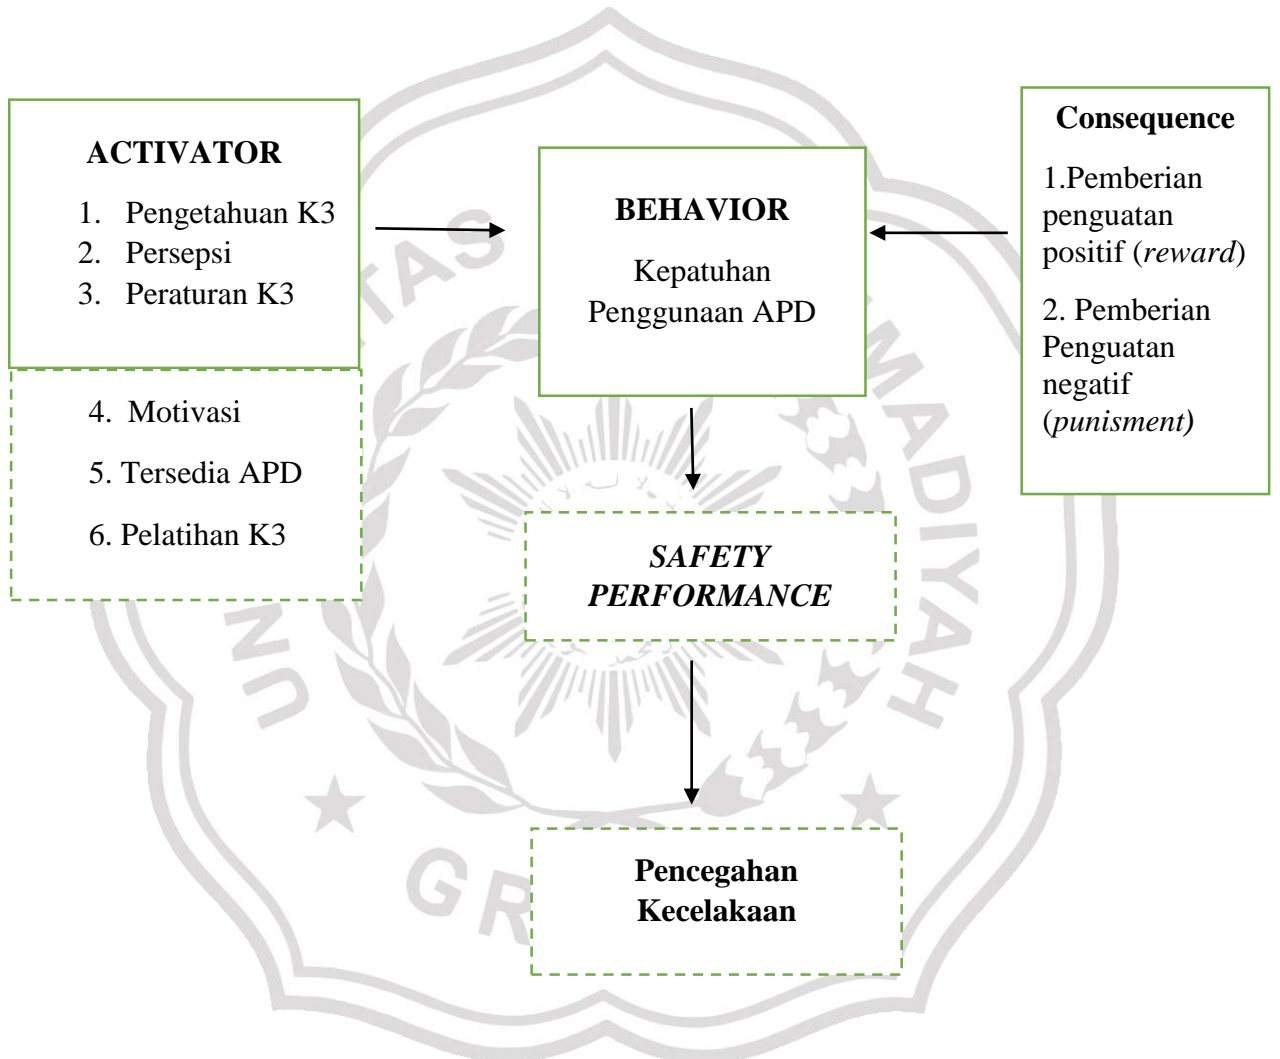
ACTIVATOR

1. Pengetahuan K3
2. Persepsi
3. Peraturan K3

4. Motivasi

5. Tersedia APD

6. Pelatihan K3

BEHAVIOR

Kepatuhan Penggunaan APD

Consequence

1.Pemberian penguatan positif (*reward*)

2. Pemberian Penguatan negatif (*punisment)*

*SAFETY PERFORMANCE*

Pencegahan Kecelakaan

TAS

MADIYAH

UN

GR